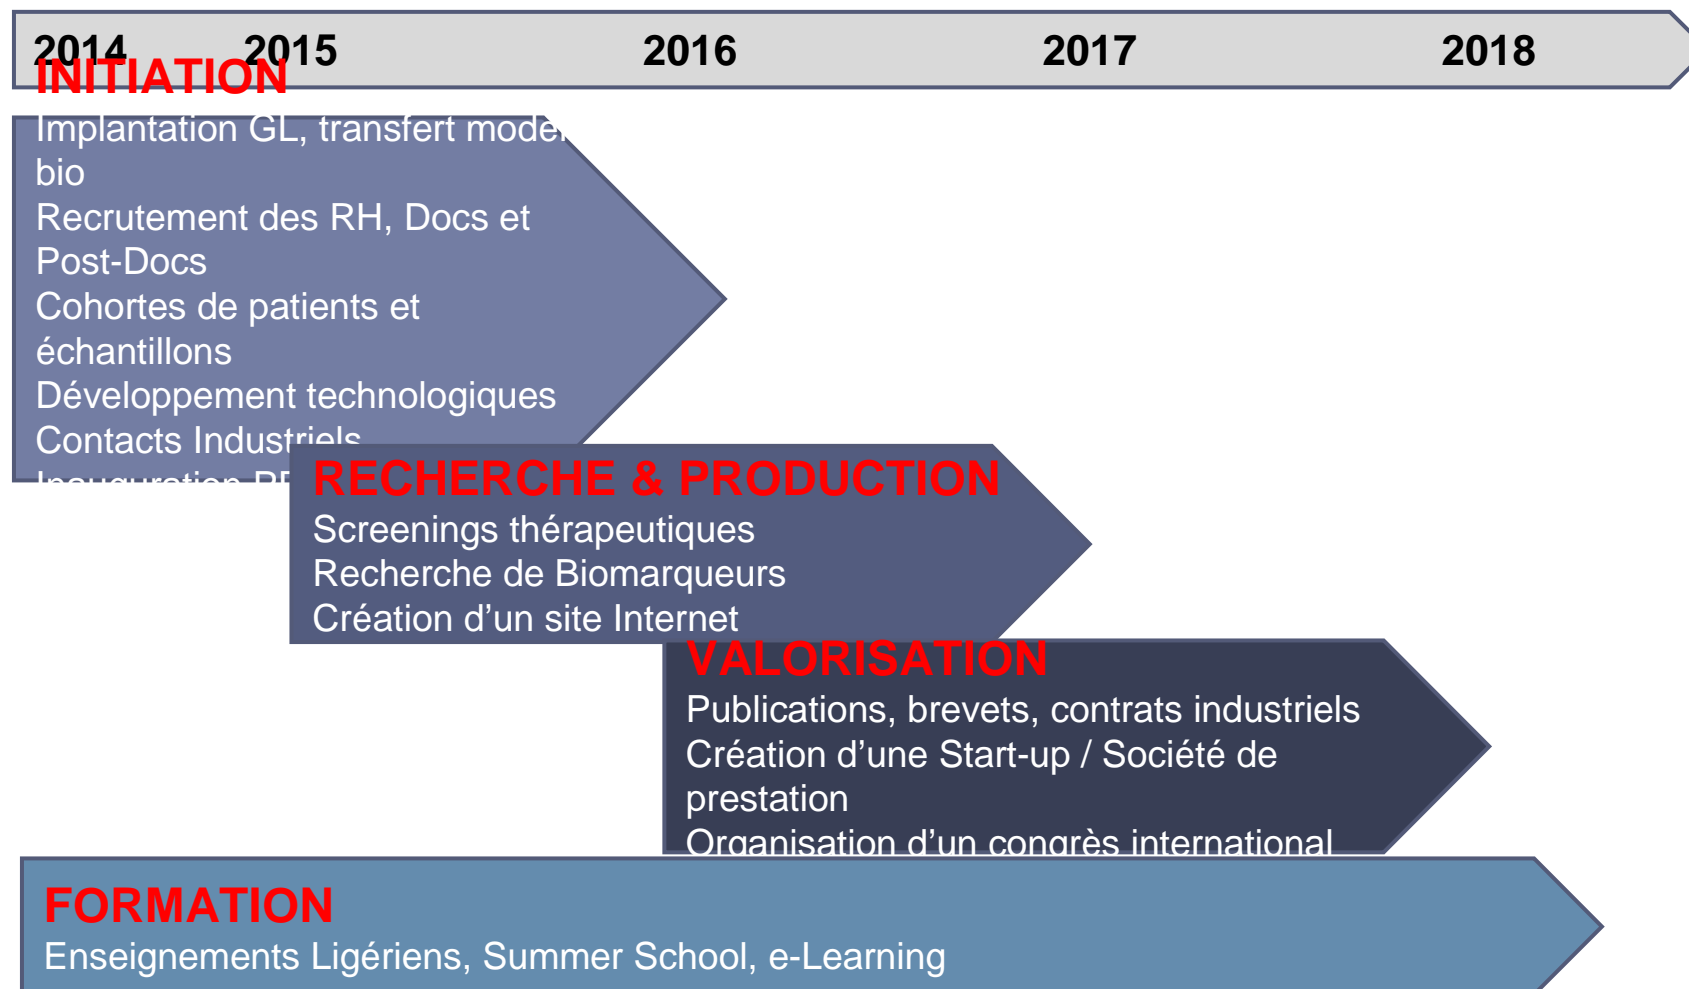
2014 2015 2016 2017 2018

INITIATION
Implantation GL, transfert mode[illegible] bio
Recrutement des RH, Docs et Post-Docs
Cohortes de patients et échantillons
Développement technologiques
Contacts Industriels
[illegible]

RECHERCHE & PRODUCTION
Screenings thérapeutiques
Recherche de Biomarqueurs
Création d'un site Internet

VALORISATION
Publications, brevets, contrats industriels
Création d'une Start-up / Société de prestation
Organisation d'un congrès international

FORMATION
Enseignements Ligériens, Summer School, e-Learning